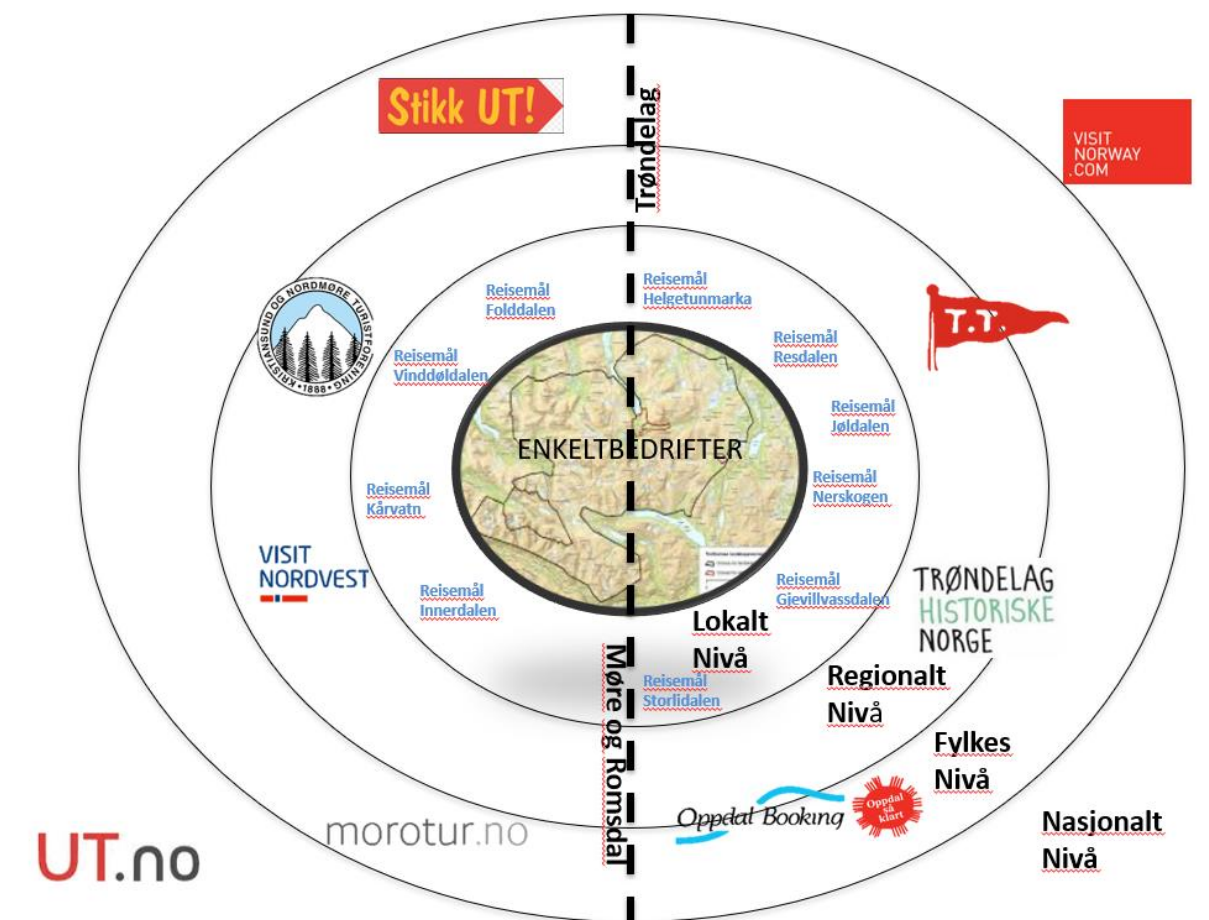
Stikk UT!

Trøndelag

VISIT NORWAY .COM

KRISTIANSUND OG NORDMØRE TURISTFORENING 1888

T.T.

Reisemål Folddalen

Reisemål Helgetunmarka

Reisemål Resdalen

Reisemål Vinddøldalen

Reisemål Jøldalen

ENKELTBEDRIFTER

Reisemål Nerskogen

Reisemål Kårvatn

VISIT NORDVEST

Reisemål Innerdalen

Reisemål Gievillvassdalen

TRØNDELAG HISTORISKE NORGE

Lokalt Nivå

Møre og Romsdal

Reisemål Storlidalen

Regionalt Nivå

Fylkes Nivå

Oppdal Booking

Oppdal så klart

Nasjonalt Nivå

UT.no

morotur.no